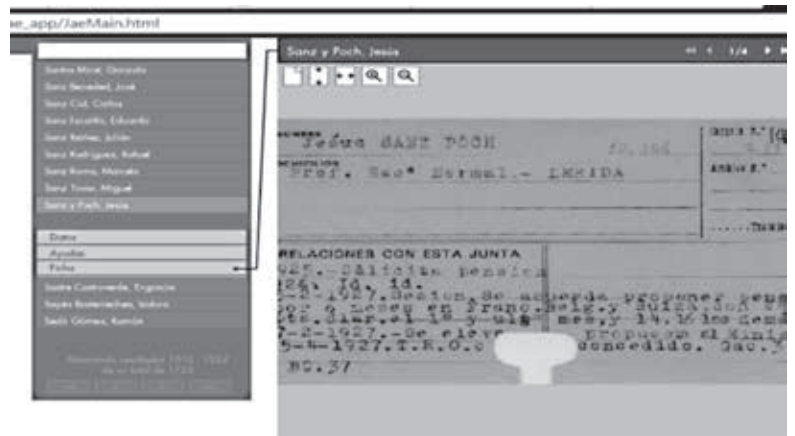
e_app/JaeMain.html

Santa Miral, Doraldo
Sanz Benedied, José
Sanz Cid, Carlos
Sanz Jacinto, Eduardo
Sanz Ibáñez, Julián
Sanz Rodríguez, Rafael
Sanz Romo, Marcelo
Sanz Tovar, Miguel
Sanz y Poch, Jesús

Datos
Ayudas
Ficha

Santa Castroverde, Eugenio
Sayas Bastarrechea, Isidoro
Sedó Gómez, Ramón

Mostrando resultados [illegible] de un total de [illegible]

Sanz y Poch, Jesús

1/4

Jesús SANZ POCH

Prof. Esc.ª Normal.- LERIDA

RELACIONES CON ESTA JUNTA

927. Solicita pensión
926. Id. id.
7-2-1927.-Sesión. Se acuerda proponer pens
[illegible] pensión en Francia, Bélgica, Suiza
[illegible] 14,16 los demás
7-2-1927.- Se eleva propuesta al Mini
5-4-1927. T.R.O.C. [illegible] concedido. Gac.
BC. 37